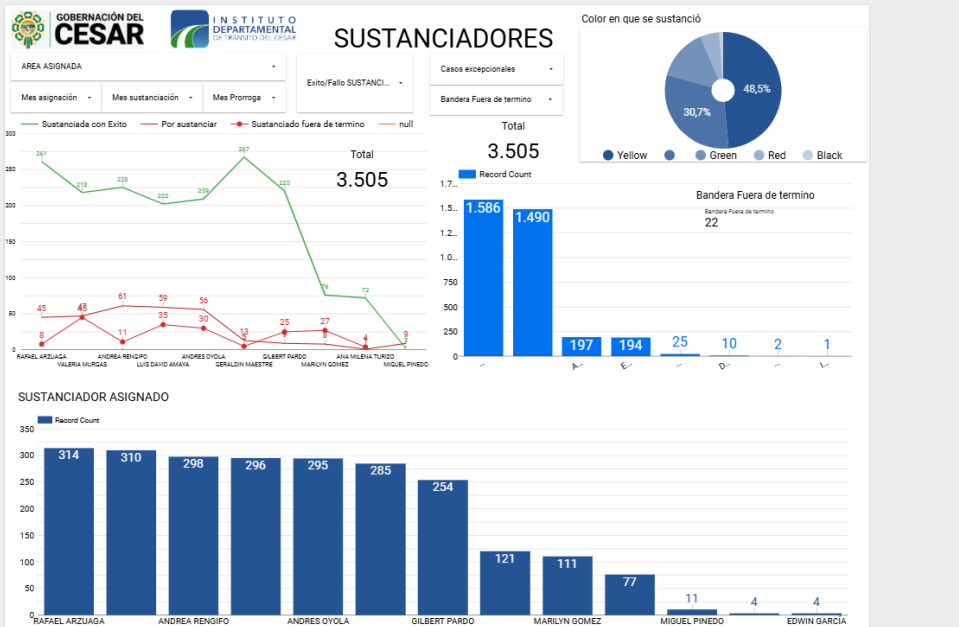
GOBERNACIÓN DEL CESAR

INSTITUTO DEPARTAMENTAL DE TRÁNSITO DEL CESAR

SUSTANCIADORES

Color en que se sustanció

48,5%

30,7%

Yellow Green Red Black

AREA ASIGNADA

Mes asignación

Mes sustanciación

Mes Prorroga

Exito/Fallo SUSTANCI...

Casos excepcionales

Bandera Fuera de termino

Sustanciada con Exito

Por sustanciar

Sustanciado fuera de termino

null

Total

3.505

Total

3.505

Record Count

Bandera Fuera de termino

Bandera Fuera de termino

22

300

250

200

150

100

50

0

261

218

225

202

208

267

220

76

72

45

47

45

61

59

56

8

11

35

30

13

25

27

4

9

RAFAEL ARZUAGA

VALERIA MURGAS

ANDREA RENGIFO

LUIS DAVID AMAYA

ANDRES OYOLA

GERALDIN MAESTRE

GILBERT PARDO

MARILYN GOMEZ

ANA MILENA TURIZO

MIGUEL PINEDO

1.7...

1.5...

1.2...

1...

750

500

250

0

1.586

1.490

197

194

25

10

2

1

SUSTANCIADOR ASIGNADO

Record Count

350

300

250

200

150

100

50

0

314

310

298

296

295

285

254

121

111

77

11

4

4

RAFAEL ARZUAGA

ANDREA RENGIFO

ANDRES OYOLA

GILBERT PARDO

MARILYN GOMEZ

MIGUEL PINEDO

EDWIN GARCÍA